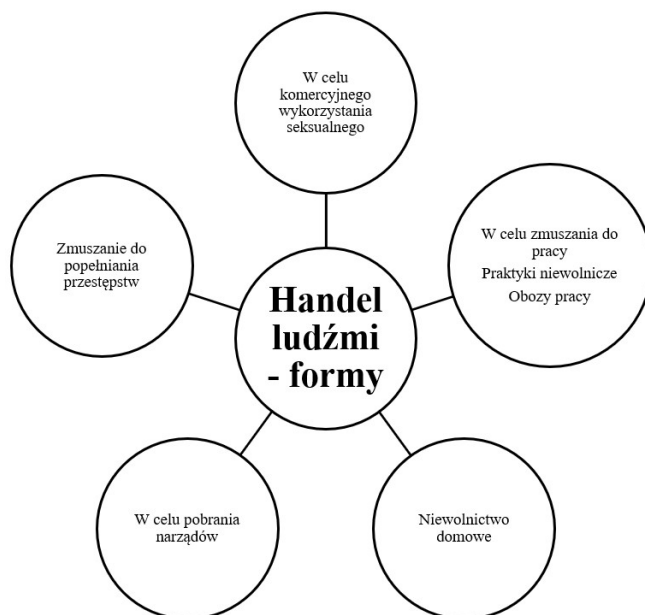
W celu komercyjnego wykorzystania seksualnego

Zmuszanie do popełniania przestępstw

Handel ludźmi - formy

W celu zmuszania do pracy
Praktyki niewolnicze
Obozy pracy

W celu pobrania narządów

Niewolnictwo domowe